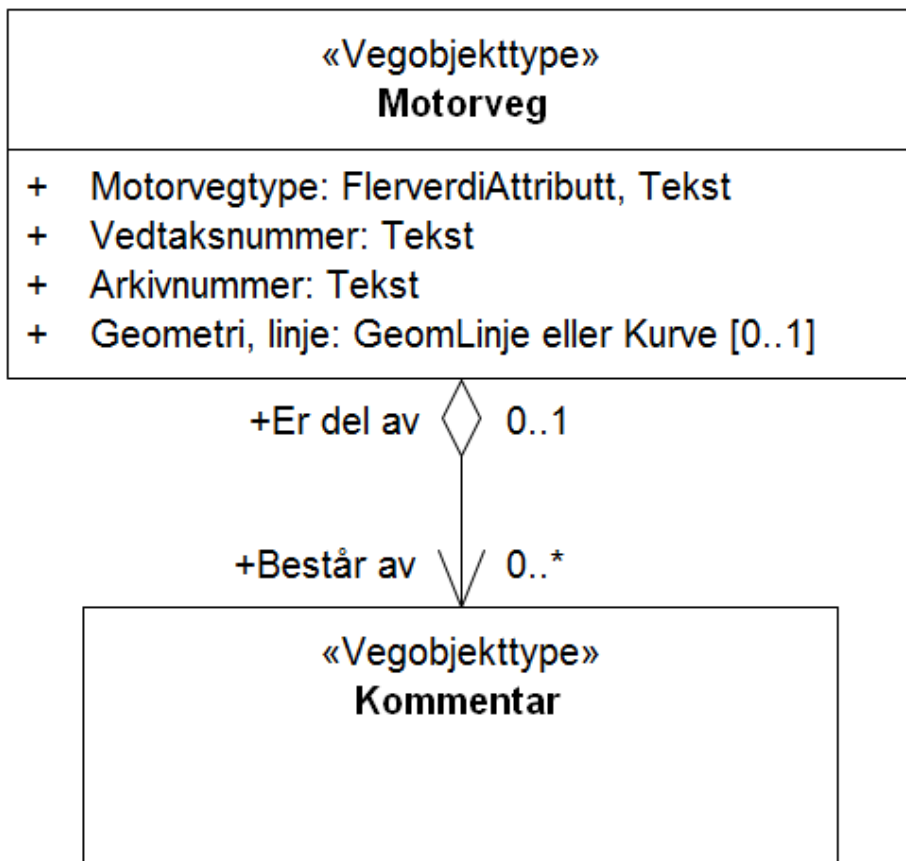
«Vegobjekttype»
**Motorveg**

+ Motorvegtype: FlerverdiAttributt, Tekst
+ Vedtaksnummer: Tekst
+ Arkivnummer: Tekst
+ Geometri, linje: GeomLinje eller Kurve [0..1]

+Er del av 0..1

+Består av 0..*

«Vegobjekttype»
**Kommentar**